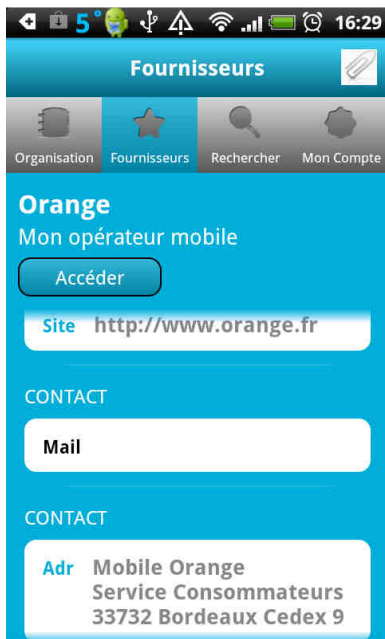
5° 16:29

Fournisseurs

Organisation Fournisseurs Rechercher Mon Compte

Orange
Mon opérateur mobile

Accéder

Site http://www.orange.fr

CONTACT

Mail

CONTACT

Adr Mobile Orange
Service Consommateurs
33732 Bordeaux Cedex 9